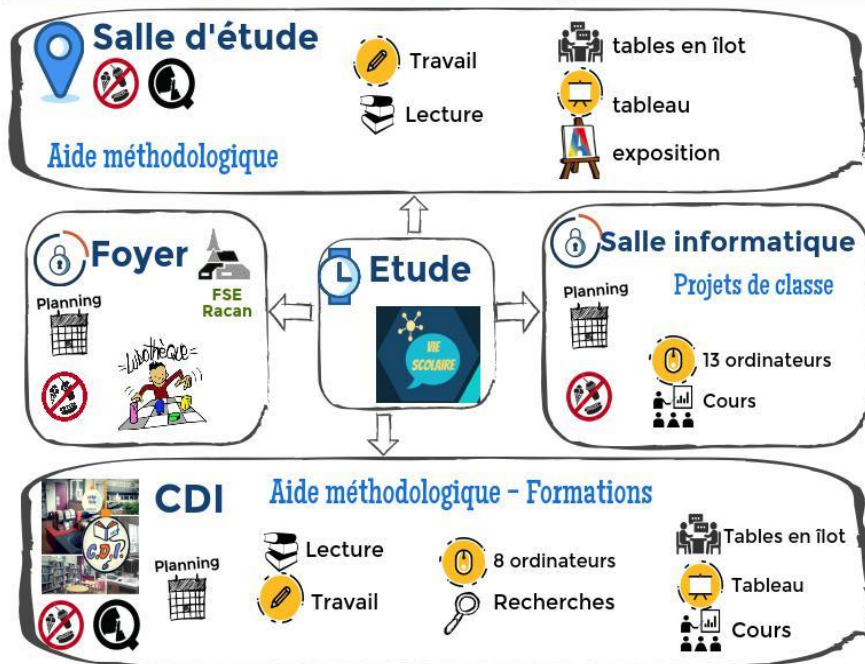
Salle d'étude

Travail

Lecture

tables en îlot

tableau

exposition

Aide méthodologique

Foyer

FSE Racan

Planning

Ludothèque

Etude

VIE SCOLAIRE

Salle informatique

Projets de classe

Planning

13 ordinateurs

Cours

CDI

C.D.I.

Aide méthodologique - Formations

Planning

Lecture

Travail

8 ordinateurs

Recherches

Tables en îlot

Tableau

Cours